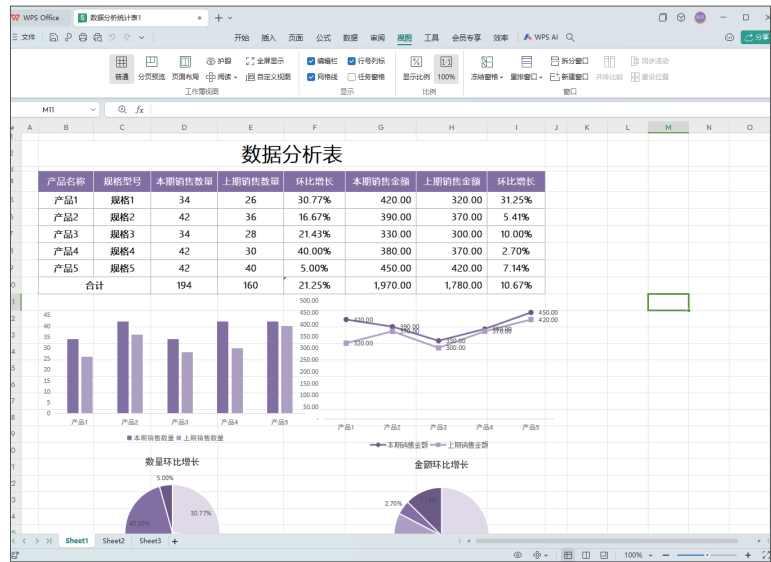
WPS Office | 数据分析统计表1 | +

文件 开始 插入 页面 公式 数据 审阅 视图 工具 会员专享 效率 WPS AI 分享

普通 分页预览 页面布局 护眼 阅读 全屏显示 自定义视图 工作簿视图
编辑栏 网格线 行号列标 任务窗格 显示
显示比例 100% 比例
冻结窗格 重排窗口 拆分窗口 新建窗口 并排比较 同步滚动 重设位置 窗口

M11 fx

数据分析表

| 产品名称 | 规格型号 | 本期销售数量 | 上期销售数量 | 环比增长 | 本期销售金额 | 上期销售金额 | 环比增长 |
|---|---|---|---|---|---|---|---|
| 产品1 | 规格1 | 34 | 26 | 30.77% | 420.00 | 320.00 | 31.25% |
| 产品2 | 规格2 | 42 | 36 | 16.67% | 390.00 | 370.00 | 5.41% |
| 产品3 | 规格3 | 34 | 28 | 21.43% | 330.00 | 300.00 | 10.00% |
| 产品4 | 规格4 | 42 | 30 | 40.00% | 380.00 | 370.00 | 2.70% |
| 产品5 | 规格5 | 42 | 40 | 5.00% | 450.00 | 420.00 | 7.14% |
| 合计 | | 194 | 160 | 21.25% | 1,970.00 | 1,780.00 | 10.67% |

45 40 35 30 25 20 15 10 5 0
产品1 产品2 产品3 产品4 产品5
本期销售数量 上期销售数量

500.00 450.00 400.00 350.00 300.00 250.00 200.00 150.00 100.00 50.00 0.00
420.00 390.00 370.00 330.00 300.00 380.00 370.00 450.00 420.00 320.00
产品1 产品2 产品3 产品4 产品5
本期销售金额 上期销售金额

数量环比增长
5.00% 40.00% 30.77%

金额环比增长
2.70%

Sheet1 Sheet2 Sheet3 +

100%